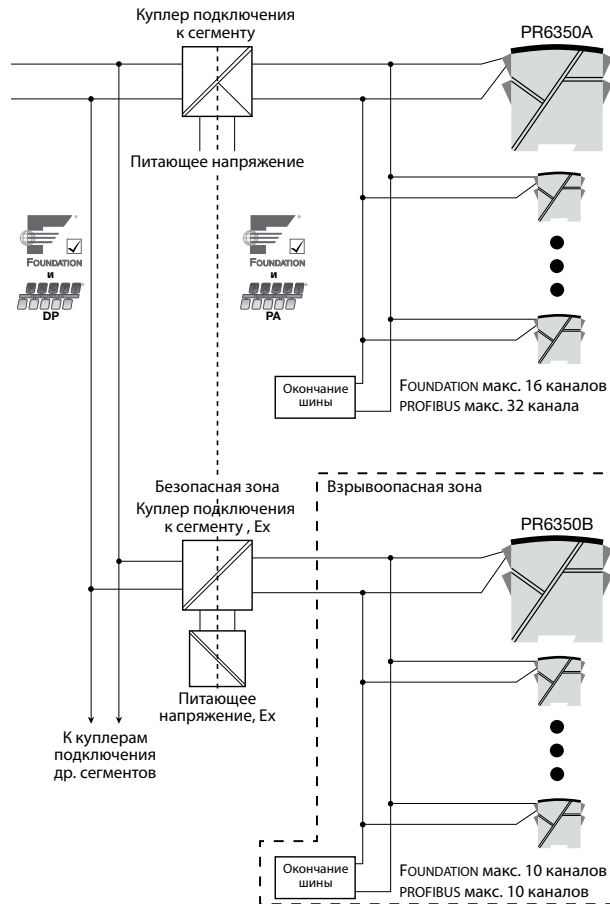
Куплер подключения к сегменту

PR6350A

Питающее напряжение

FOUNDATION
и
DP

FOUNDATION
и
PA

Окончание шины

FOUNDATION макс. 16 каналов
PROFIBUS макс. 32 канала

Безопасная зона

Взрывоопасная зона

Куплер подключения к сегменту , Ex

PR6350B

Питающее напряжение, Ex

К куплерам подключения др. сегментов

Окончание шины

FOUNDATION макс. 10 каналов
PROFIBUS макс. 10 каналов